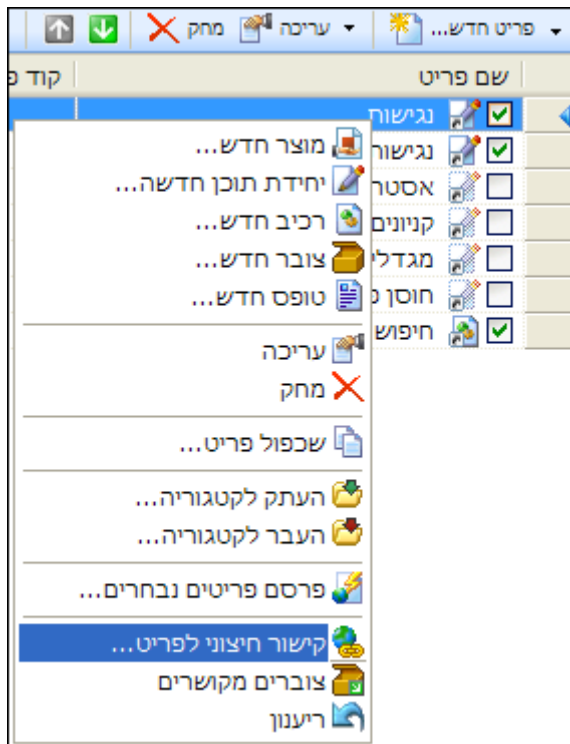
פריט חדש... ▾ עריכה ▾ מחק

שם פריט | קוד פ

נגישות
נגישות
אסטר
קניונים
מגדלי
חוסן
חיפוש

מוצר חדש...
יחידת תוכן חדשה...
רכיב חדש...
צובר חדש...
טופס חדש...

עריכה
מחק

שכפול פריט...

העתק לקטגוריה...
העבר לקטגוריה...

פרסם פריטים נבחרים...

קישור חיצוני לפריט...
צוברים מקושרים
ריענון